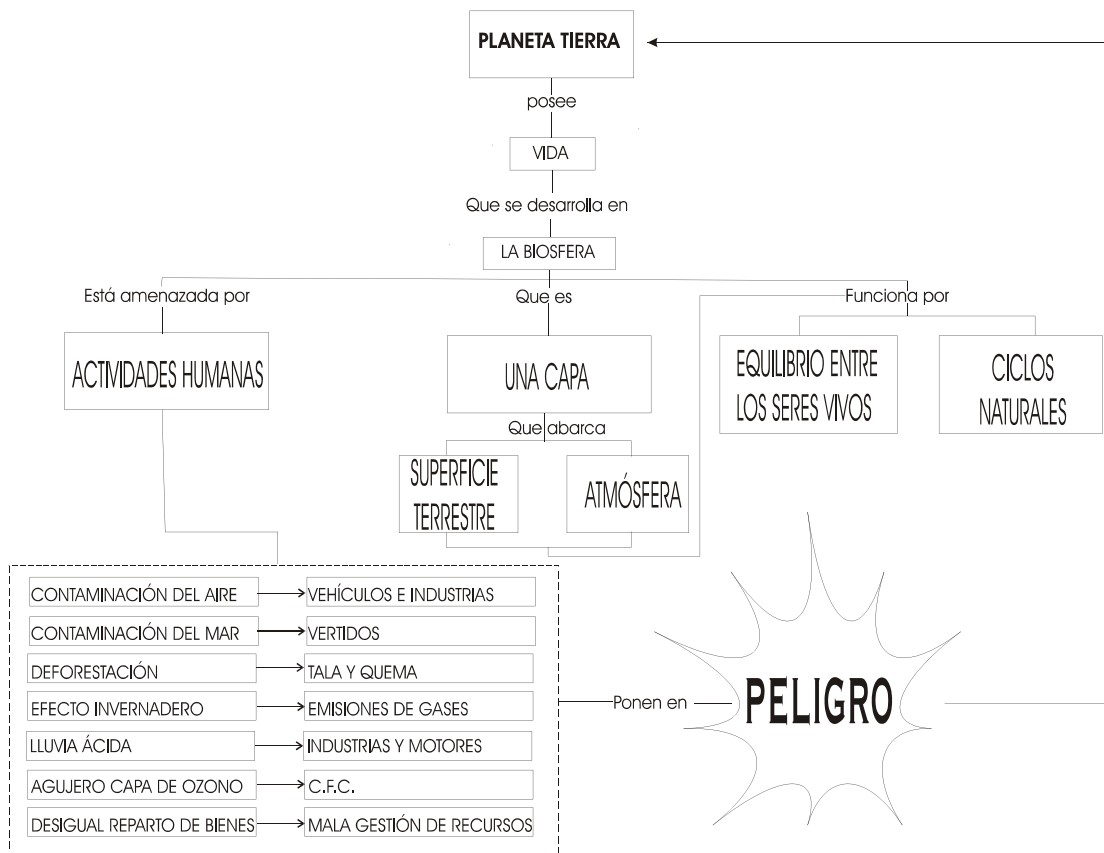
PLANETA TIERRA

posee

VIDA

Que se desarrolla en

LA BIOSFERA

Está amenazada por

Que es

Funciona por

ACTIVIDADES HUMANAS

UNA CAPA

EQUILIBRIO ENTRE LOS SERES VIVOS

CICLOS NATURALES

Que abarca

SUPERFICIE TERRESTRE

ATMÓSFERA

CONTAMINACIÓN DEL AIRE → VEHÍCULOS E INDUSTRIAS

CONTAMINACIÓN DEL MAR → VERTIDOS

DEFORESTACIÓN → TALA Y QUEMA

EFECTO INVERNADERO → EMISIONES DE GASES

LLUVIA ÁCIDA → INDUSTRIAS Y MOTORES

AGUJERO CAPA DE OZONO → C.F.C.

DESIGUAL REPARTO DE BIENES → MALA GESTIÓN DE RECURSOS

Ponen en

PELIGRO